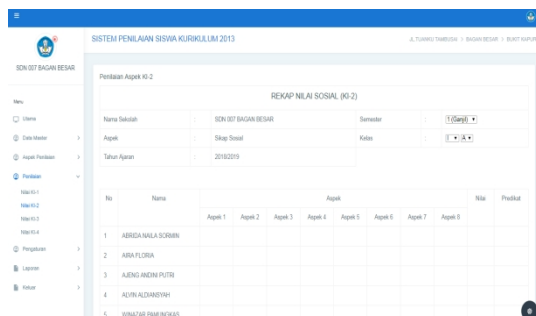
SDN 007 BAGAN BESAR

Menu
Utama
Data Master
Aspek Penilaian
Penilaian
Nilai KI-1
Nilai KI-2
Nilai KI-3
Nilai KI-4
Pengaturan
Laporan
Keluar

SISTEM PENILAIAN SISWA KURIKULUM 2013

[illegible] > BAGAN BESAR > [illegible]

Penilaian Aspek KI-2

REKAP NILAI SOSIAL (KI-2)

| Nama Sekolah | : | SDN 007 BAGAN BESAR | Semester | : | 1 (Ganjil) ▾ |
|---|---|---|---|---|---|
| Aspek | : | Sikap Sosial | Kelas | : | I ▾ A ▾ |
| Tahun Ajaran | : | 2018/2019 | | | |

| No | Nama | Aspek 1 | Aspek 2 | Aspek 3 | Aspek 4 | Aspek 5 | Aspek 6 | Aspek 7 | Aspek 8 | Nilai | Predikat |
|---|---|---|---|---|---|---|---|---|---|---|---|
| 1 | ABRIDA NAILA SORMIN | | | | | | | | | | |
| 2 | AIRA FLORIA | | | | | | | | | | |
| 3 | AJENG ANDINI PUTRI | | | | | | | | | | |
| 4 | ALVIN ALDIANSYAH | | | | | | | | | | |
| 5 | WINAZAR PAMUNGKAS | | | | | | | | | | |